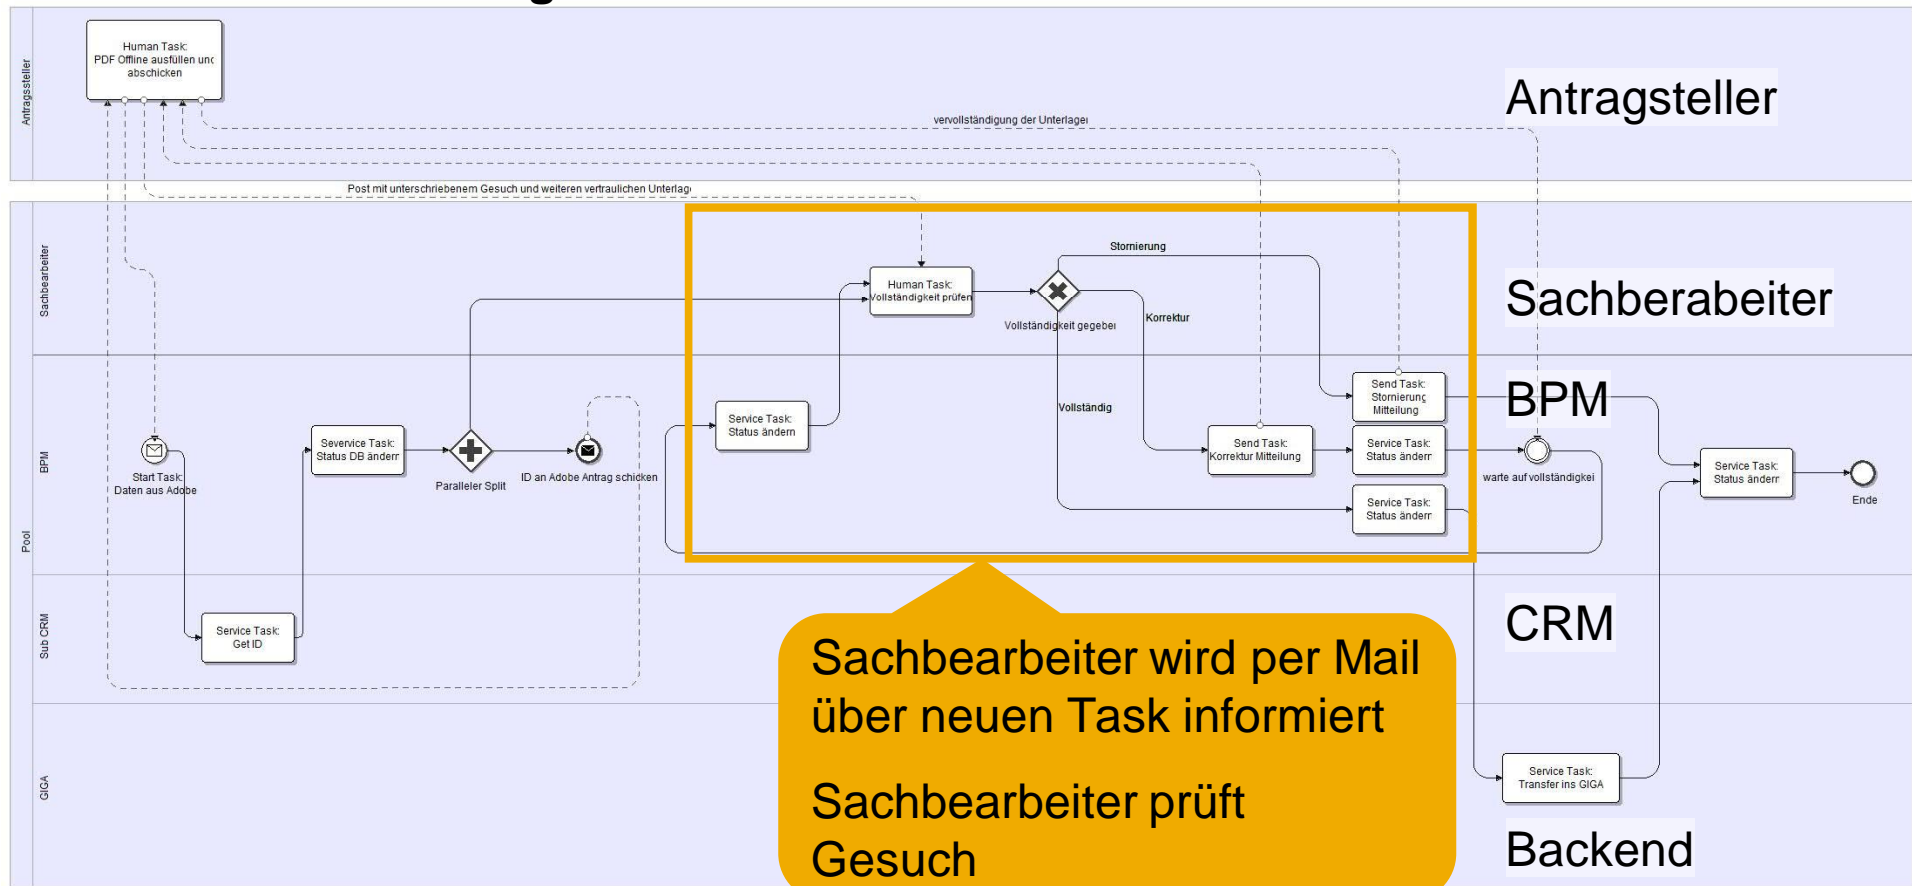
Antragsteller

Human Task: PDF Offline ausfüllen unc abschicken

vervollständigung der Unterlage

Post mit unterschriebenem Gesuch und weiteren vertraulichen Unterlag

Antragsteller

Sachbearbeiter

Human Task: Vollständigkeit prüfen

Stornierung

Vollständigkeit gegebe

Korrektur

Sachberabeiter

Pool

BPM

Start Task: Daten aus Adobe

Severvice Task: Status DB ändern

Paralleler Split

ID an Adobe Antrag schicken

Service Task: Status ändern

Vollständig

Send Task: Korrektur Mitteilung

Send Task: Stornierung Mitteilung

Service Task: Status ändern

Service Task: Status ändern

warte auf vollständigke

BPM

Service Task: Status ändern

Ende

Sub CRM

Service Task: Get ID

CRM

GIGA

Service Task: Transfer ins GIGA

Sachbearbeiter wird per Mail über neuen Task informiert

Sachbearbeiter prüft Gesuch

Backend